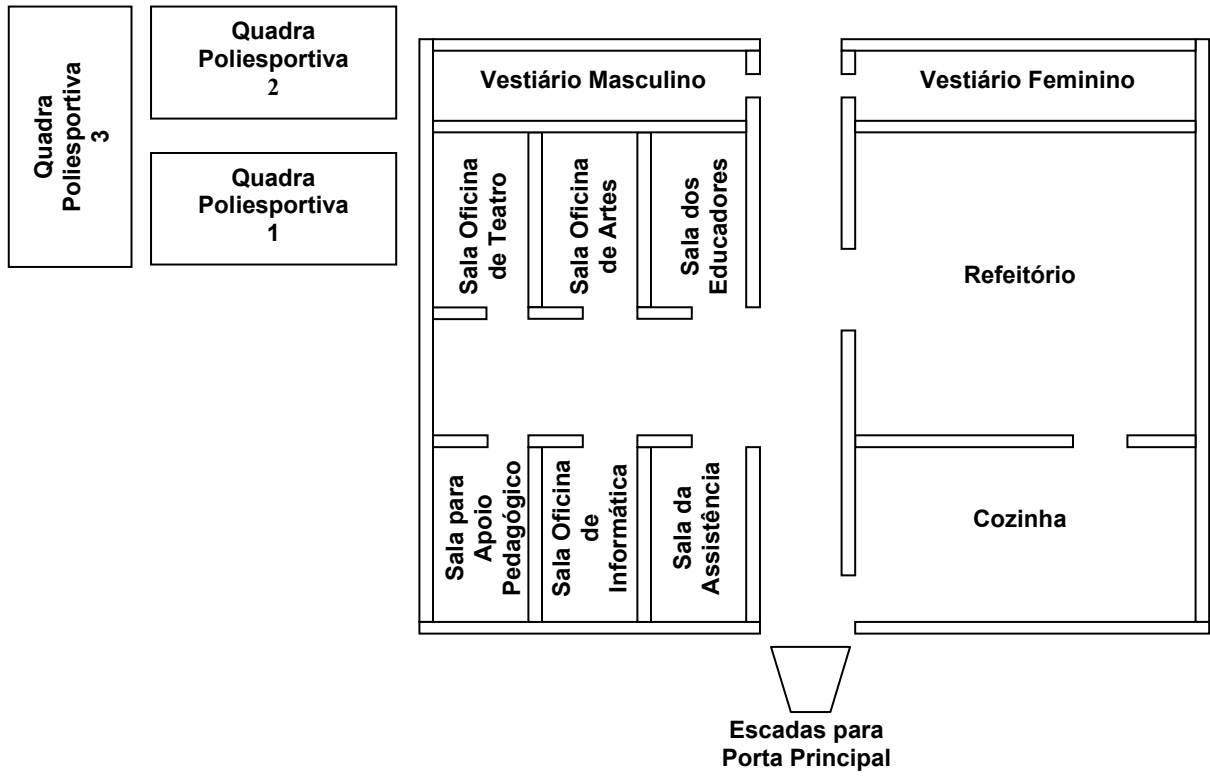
Quadra Poliesportiva 3

Quadra Poliesportiva 2

Quadra Poliesportiva 1

Vestiário Masculino

Vestiário Feminino

Sala Oficina de Teatro

Sala Oficina de Artes

Sala dos Educadores

Refeitório

Sala para Apoio Pedagógico

Sala Oficina de Informática

Sala da Assistência

Cozinha

Escadas para Porta Principal